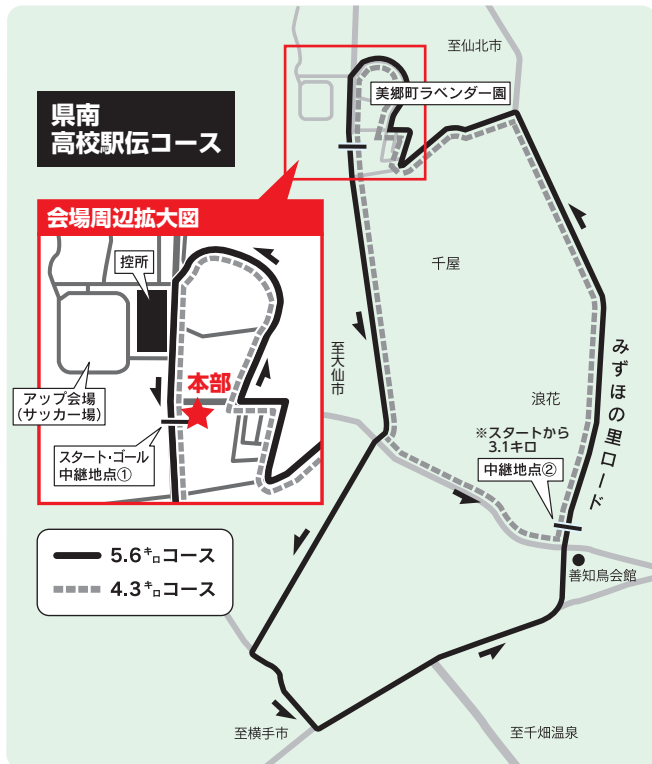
県南
高校駅伝コース

会場周辺拡大図

控所

本部

アップ会場
(サッカー場)

スタート・ゴール
中継地点①

至仙北市

美郷町ラベンダー園

千屋

至大仙市

浪花

みずほの里ロード

※スタートから
3.1キロ

中継地点②

善知鳥会館

5.6キロコース
4.3キロコース

至横手市

至千畑温泉